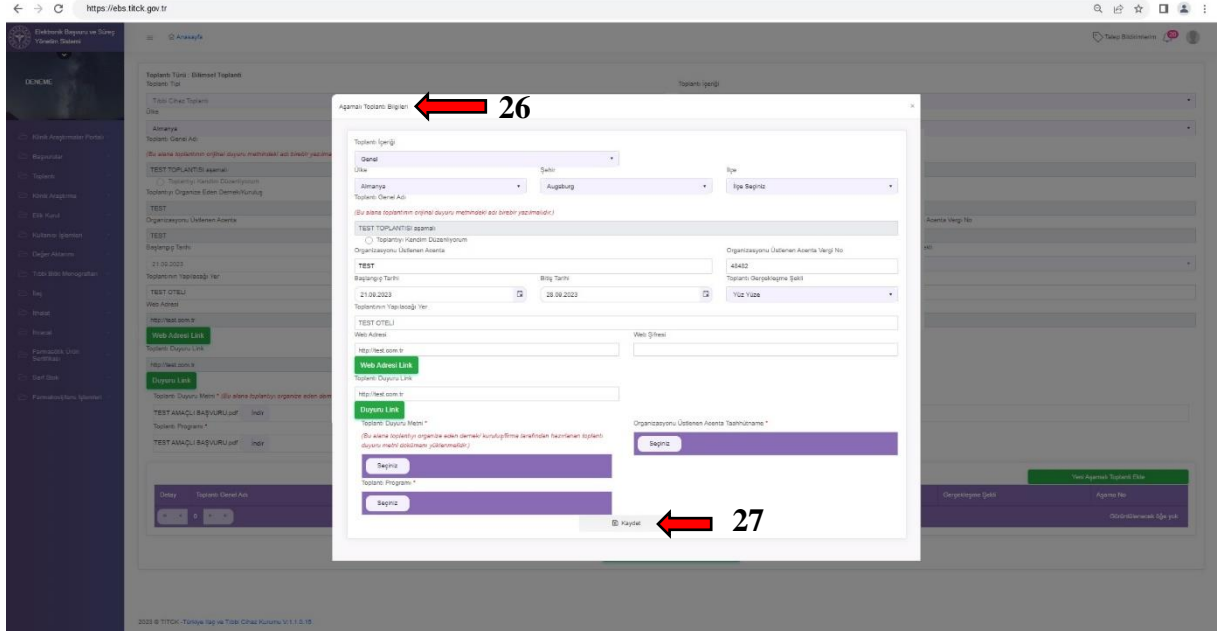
https://ebs.titck.gov.tr

Elektronik Başvuru ve Süreç Yönetim Sistemi

Anasayfa

Talep Bildirimlerim

DENEME

Klinik Araştırmalar Portalı
Raporlar
Toplantı
Klinik Araştırma
Etik Kurul
Kullanıcı İşlemleri
Değer Atlama
Tıbbi Bitki Monografları
İlaç
İthalat
Finans
Farmasötik Ürün Sertifikası
Serf Stok
Farmakovijilans İşlemleri

Toplantı Türü : Bilimsel Toplantı
Toplantı Tipi
Toplantı İçeriği
Tıbbi Cihaz Toplantı
Ülke
Almanya
Toplantı Genel Adı
(Bu alana toplantının orijinal duyuru metnindeki adı birebir yazılma
TEST TOPLANTISI aşamalı
Toplantıyı Kendim Düzenliyorum
Toplantıyı Organize Eden Dernek/Kuruluş
TEST
Organizasyonu Üstlenen Acenta
TEST
Başlangıç Tarihi
21.09.2023
Toplantının Yapılacağı Yer
TEST OTELİ
Web Adresi
http://test.com.tr
Web Adresi Link
Toplantı Duyuru Link
http://test.com.tr
Duyuru Link
Toplantı Duyuru Metni * (Bu alana toplantıyı organize eden der
TEST AMAÇLI BAŞVURU.pdf İndir
Toplantı Programı *
TEST AMAÇLI BAŞVURU.pdf İndir
Acenta Vergi No
Yeni Aşamalı Toplantı Ekle
Detay Toplantı Genel Adı Gerçekleşme Şekli Acenta No
Görüntülenecek öğe yok

Aşamalı Toplantı Bilgileri
26

Toplantı İçeriği
Genel
Ülke
Almanya
Şehir
Augsburg
İlçe
İlçe Seçiniz
Toplantı Genel Adı
(Bu alana toplantının orijinal duyuru metnindeki adı birebir yazılmalıdır)
TEST TOPLANTISI aşamalı
Toplantıyı Kendim Düzenliyorum
Organizasyonu Üstlenen Acenta
TEST
Organizasyonu Üstlenen Acenta Vergi No
45402
Başlangıç Tarihi
21.09.2023
Bitiş Tarihi
28.09.2023
Toplantı Gerçekleşme Şekli
Yüz Yüze
Toplantının Yapılacağı Yer
TEST OTELİ
Web Adresi
http://test.com.tr
Web Şifresi
Web Adresi Link
Toplantı Duyuru Link
http://test.com.tr
Duyuru Link
Toplantı Duyuru Metni *
(Bu alana toplantıyı organize eden dernek/ kuruluş/firma tarafından hazırlanan toplantı duyuru metni dokümanı yüklenmelidir.)
Seçiniz
Organizasyonu Üstlenen Acenta Taahhütname *
Seçiniz
Toplantı Programı *
Seçiniz
Kaydet
27

2023 © TİTCK -Türkiye İlaç ve Tıbbi Cihaz Kurumu V.1.1.5.16